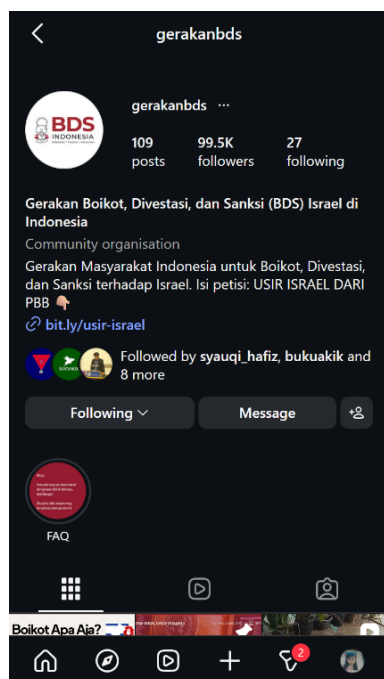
gerakanbds

BDS INDONESIA

gerakanbds ···

109 posts

99.5K followers

27 following

Gerakan Boikot, Divestasi, dan Sanksi (BDS) Israel di Indonesia

Community organisation

Gerakan Masyarakat Indonesia untuk Boikot, Divestasi, dan Sanksi terhadap Israel. Isi petisi: USIR ISRAEL DARI PBB 👇🏽

bit.ly/usir-israel

Followed by syauqi_hafiz, bukuakik and 8 more

Following

Message

FAQ

Boikot Apa Aja?

2